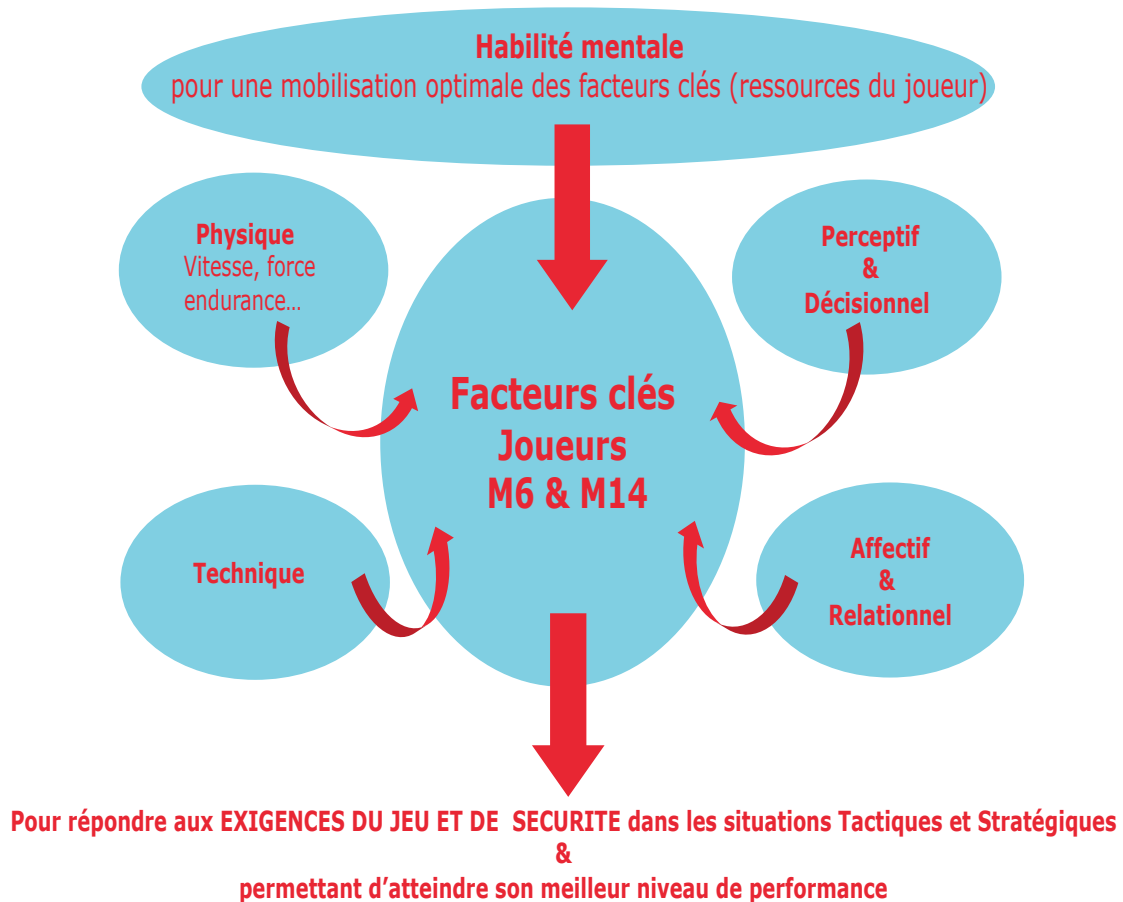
Habilité mentale
pour une mobilisation optimale des facteurs clés (ressources du joueur)

Physique
Vitesse, force endurance...

Perceptif
&
Décisionnel

Facteurs clés
Joueurs
M6 & M14

Technique

Affectif
&
Relationnel

Pour répondre aux EXIGENCES DU JEU ET DE SECURITE dans les situations Tactiques et Stratégiques
&
permettant d'atteindre son meilleur niveau de performance